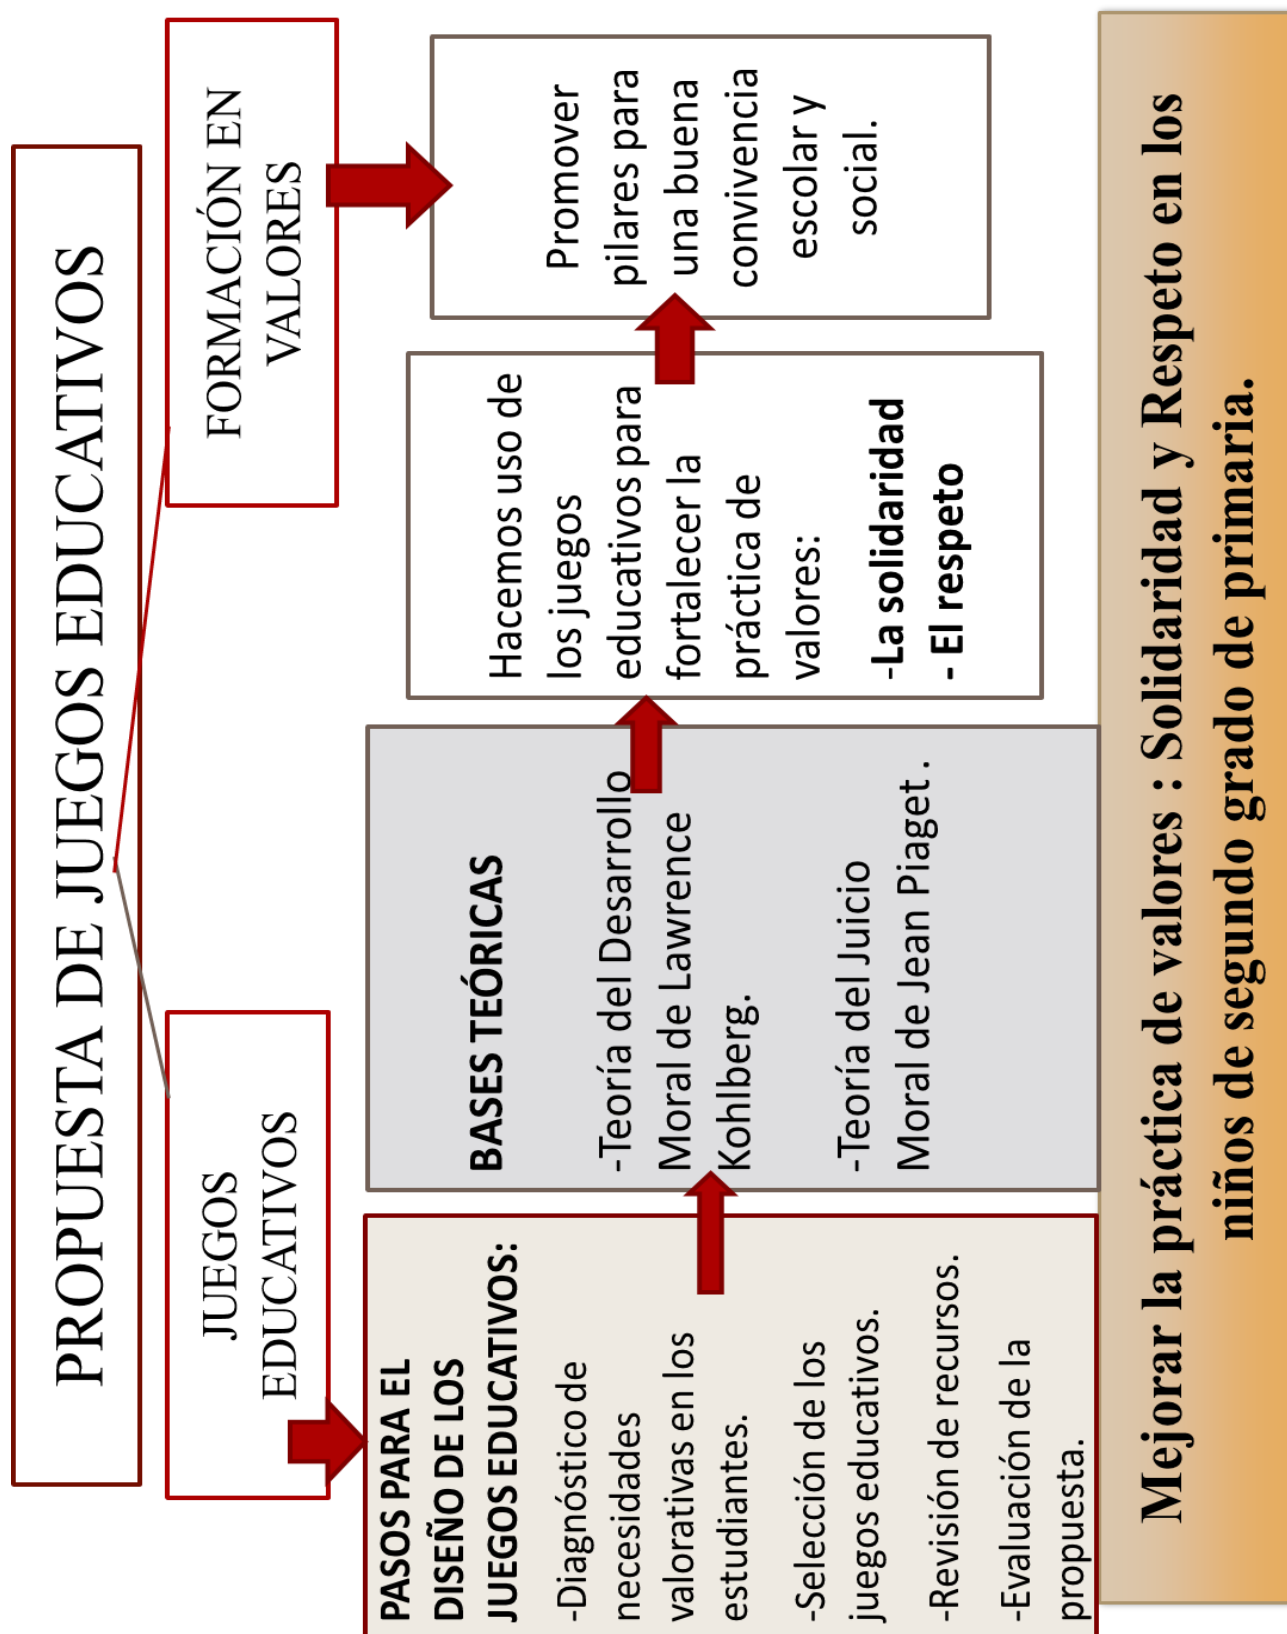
PROPUESTA DE JUEGOS EDUCATIVOS

FORMACIÓN EN VALORES

JUEGOS EDUCATIVOS

Promover pilares para una buena convivencia escolar y social.

Hacemos uso de los juegos educativos para fortalecer la práctica de valores:

-La solidaridad
- El respeto

BASES TEÓRICAS

-Teoría del Desarrollo Moral de Lawrence Kohlberg.

-Teoría del Juicio Moral de Jean Piaget .

PASOS PARA EL DISEÑO DE LOS JUEGOS EDUCATIVOS:

-Diagnóstico de necesidades valorativas en los estudiantes.

-Selección de los juegos educativos.

-Revisión de recursos.

-Evaluación de la propuesta.

Mejorar la práctica de valores : Solidaridad y Respeto en los niños de segundo grado de primaria.